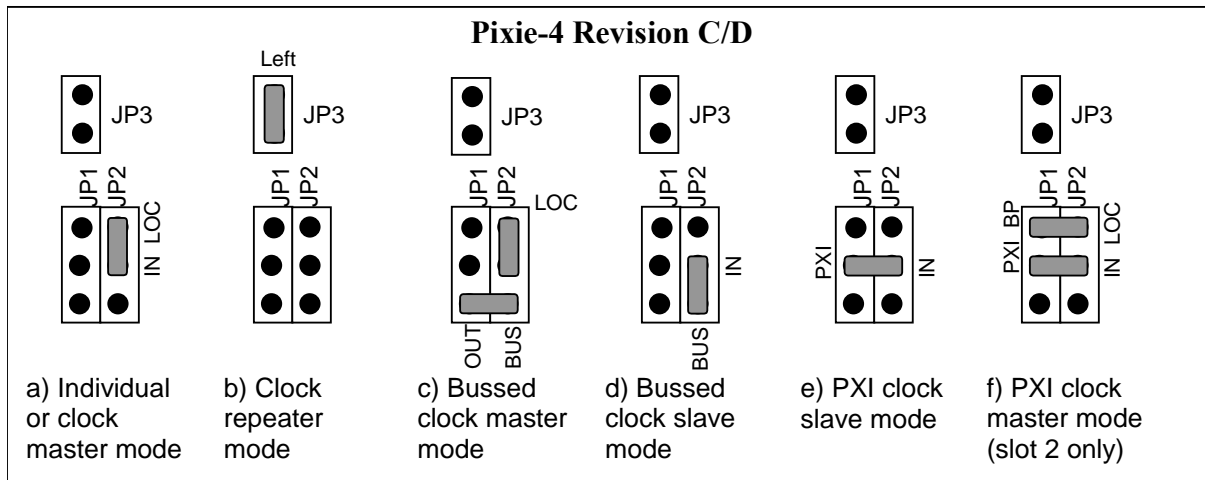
Pixie-4 Revision C/D

JP3

JP1 JP2

IN LOC

a) Individual or clock master mode

Left

JP3

JP1 JP2

b) Clock repeater mode

JP3

JP1 JP2 LOC

OUT BUS

c) Bussed clock master mode

JP3

JP1 JP2

IN

BUS

d) Bussed clock slave mode

JP3

JP1 JP2

PXI

IN

e) PXI clock slave mode

JP3

JP1 JP2

PXI BP

IN LOC

f) PXI clock master mode (slot 2 only)